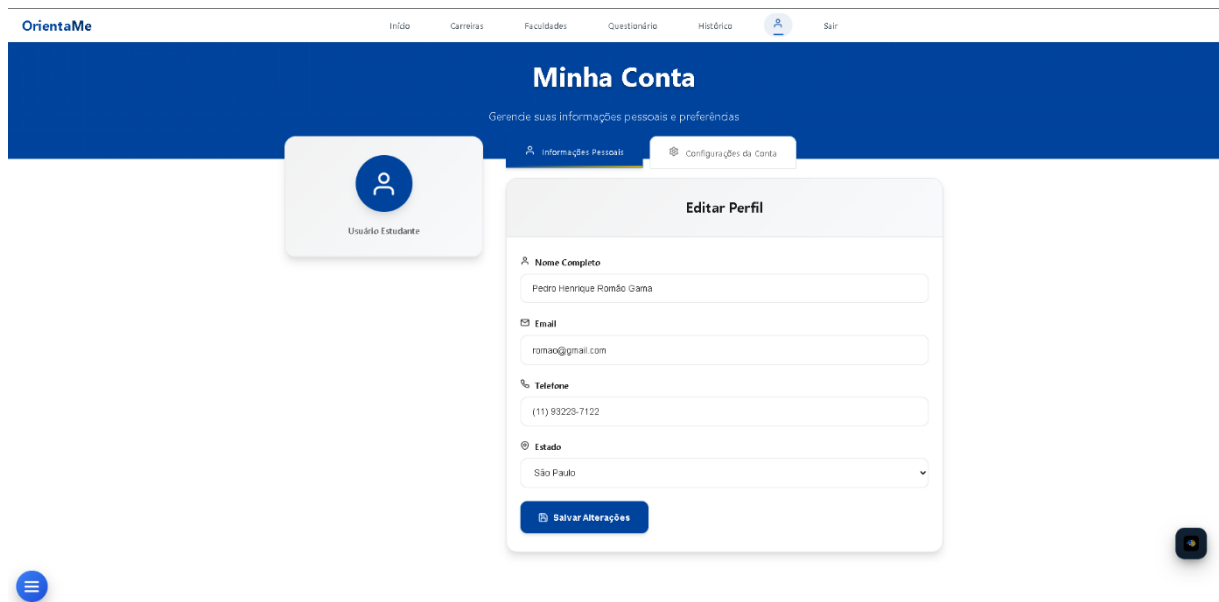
OrientaMe

Início Carreiras Faculdades Questionário Histórico Sair

Minha Conta

Gerencie suas informações pessoais e preferências

Usuário Estudante

Informações Pessoais Configurações da Conta

Editar Perfil

Nome Completo

Pedro Henrique Romão Gama

Email

romao@gmail.com

Telefone

(11) 93223-7122

Estado

São Paulo

Salvar Alterações